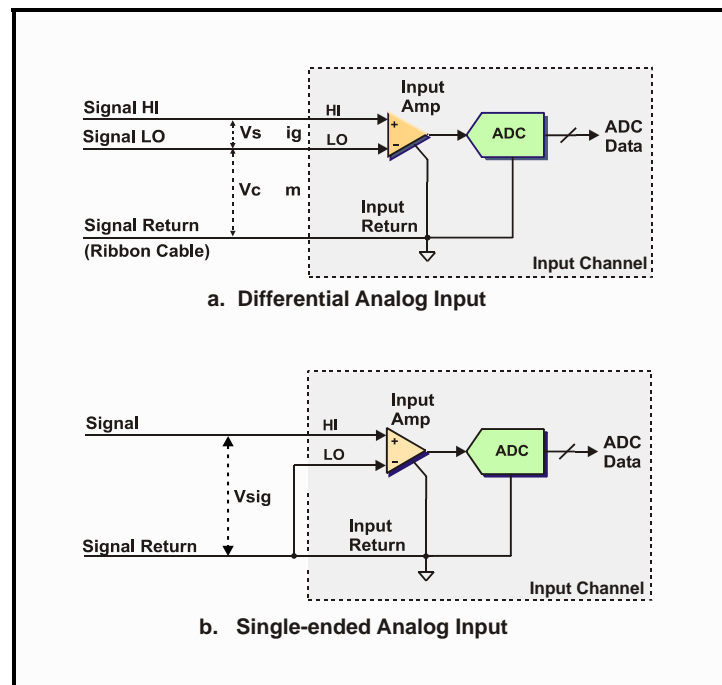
Input Amp

Signal HI

HI

Signal LO

Vs ig

LO

+

−

ADC

ADC Data

Vc m

Input Return

Signal Return

(Ribbon Cable)

Input Channel

a. Differential Analog Input

Input Amp

Signal

HI

LO

+

−

ADC

ADC Data

Vsig

Input Return

Signal Return

Input Channel

b. Single-ended Analog Input